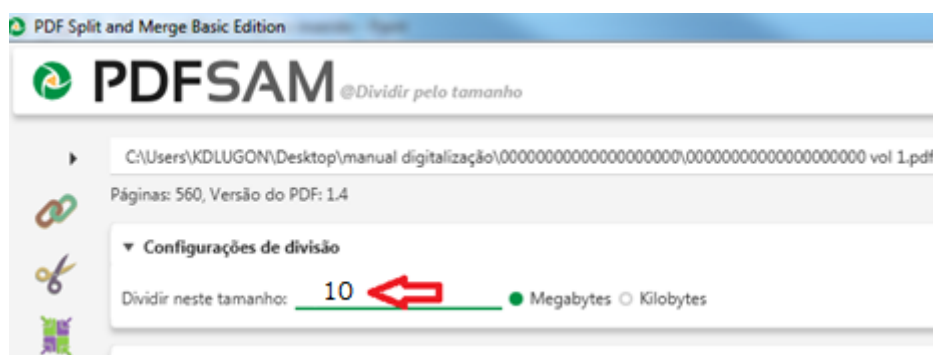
PDF Split and Merge Basic Edition

PDFSAM @Dividir pelo tamanho

C:\Users\KDLUGON\Desktop\manual digitalização\0000000000000000000\0000000000000000000 vol 1.pdf

Páginas: 560, Versão do PDF: 1.4

Configurações de divisão

Dividir neste tamanho: 10

Megabytes Kilobytes